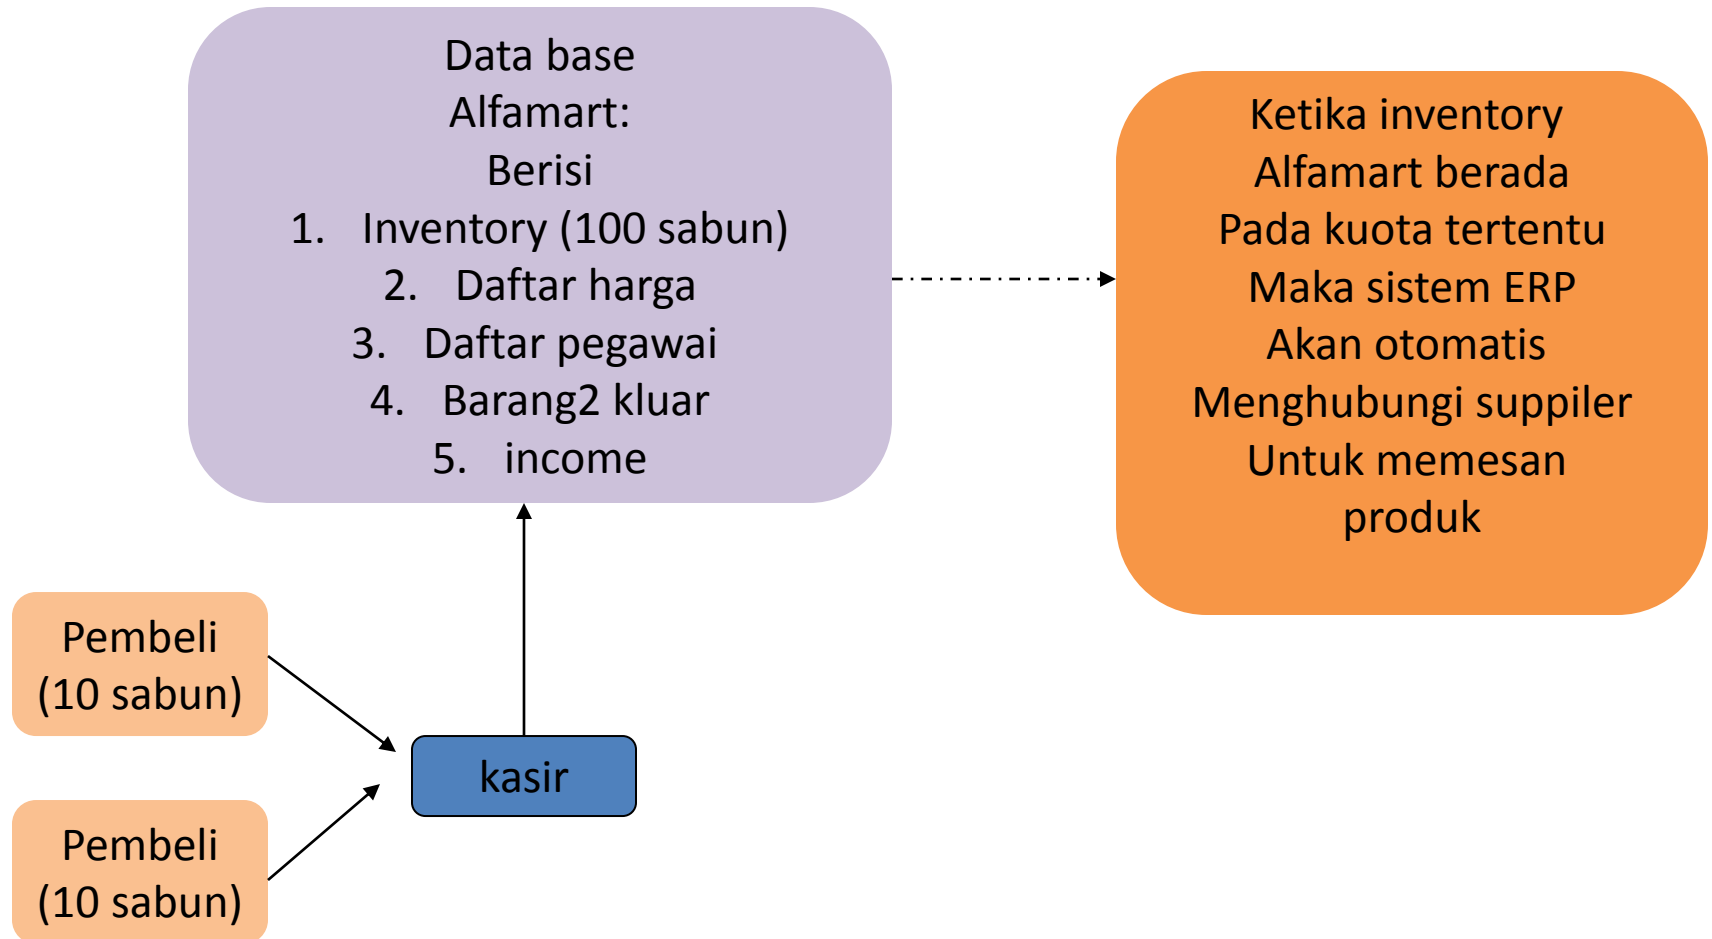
Data base
Alfamart:
Berisi
1. Inventory (100 sabun)
2. Daftar harga
3. Daftar pegawai
4. Barang2 kluar
5. income

Ketika inventory
Alfamart berada
Pada kuota tertentu
Maka sistem ERP
Akan otomatis
Menghubungi suppiler
Untuk memesan
produk

Pembeli
(10 sabun)

Pembeli
(10 sabun)

kasir